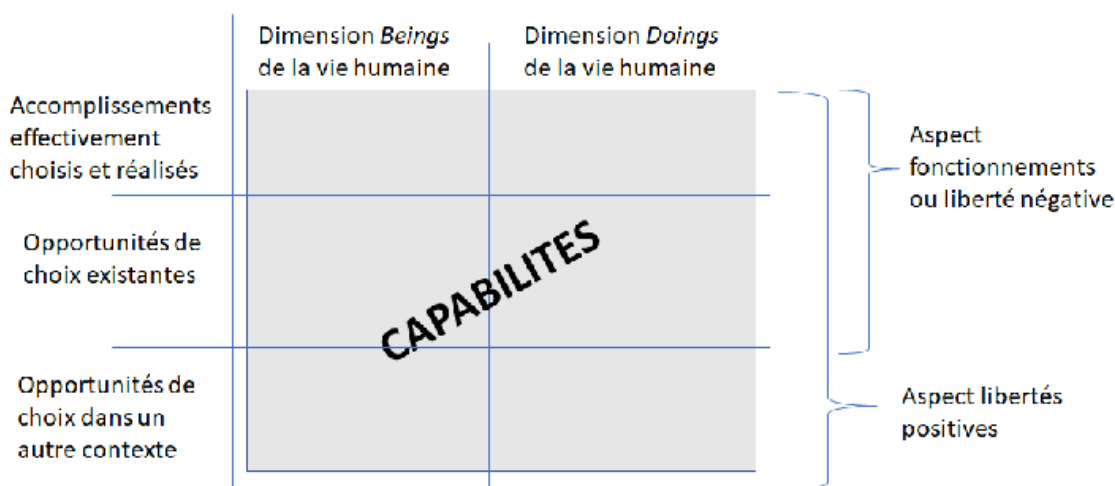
Dimension *Beings* de la vie humaine

Dimension *Doings* de la vie humaine

Accomplissements effectivement choisis et réalisés

Opportunités de choix existantes

Opportunités de choix dans un autre contexte

CAPABILITES

Aspect fonctionnements ou liberté négative

Aspect libertés positives